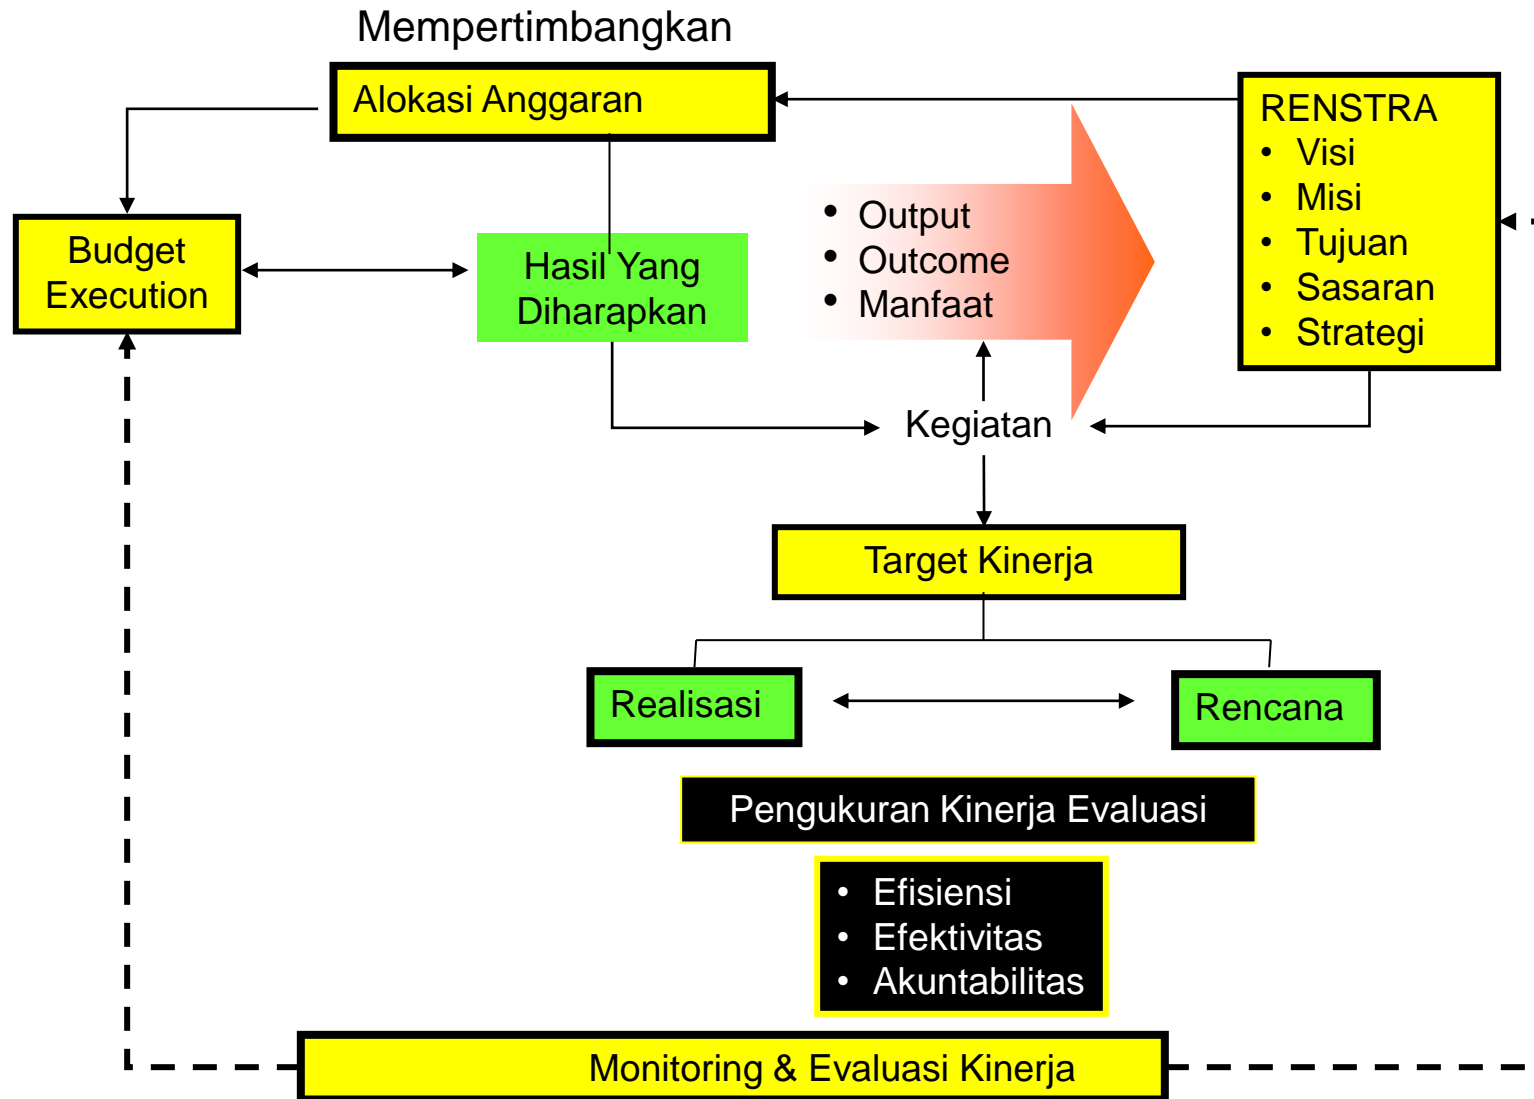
Mempertimbangkan

Alokasi Anggaran

RENSTRA
• Visi
• Misi
• Tujuan
• Sasaran
• Strategi

Budget Execution

Hasil Yang Diharapkan

• Output
• Outcome
• Manfaat

Kegiatan

Target Kinerja

Realisasi

Rencana

Pengukuran Kinerja Evaluasi

• Efisiensi
• Efektivitas
• Akuntabilitas

Monitoring & Evaluasi Kinerja